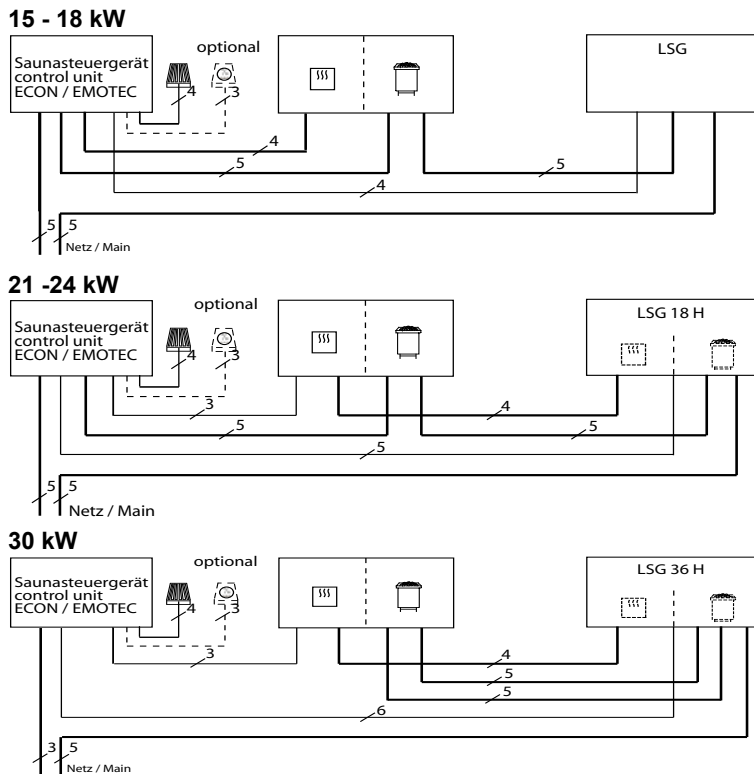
15 - 18 kW

Saunasteuergerät
control unit
ECON / EMOTEC

optional

4
3

LSG

4
5
5
4
5
5
Netz / Main

21 -24 kW

Saunasteuergerät
control unit
ECON / EMOTEC

optional

4
3

LSG 18 H

3
4
5
5
5
5
5
Netz / Main

30 kW

Saunasteuergerät
control unit
ECON / EMOTEC

optional

4
3

LSG 36 H

3
4
5
5
6
3
5
Netz / Main